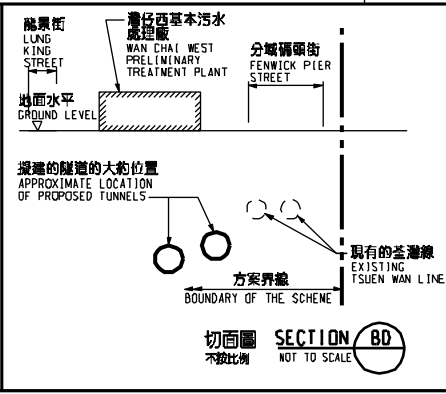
龍景街
LUNG KING STREET

灣仔西基本污水處理廠
WAN CHAI WEST PRELIMINARY TREATMENT PLANT

分域碼頭街
FENWICK PIER STREET

地面水平
GROUND LEVEL

擬建的隧道的大約位置
APPROXIMATE LOCATION OF PROPOSED TUNNELS

現有的荃灣線
EXISTING TSUEN WAN LINE

方案界線
BOUNDARY OF THE SCHEME

切面圖
不按比例

SECTION BD
NOT TO SCALE